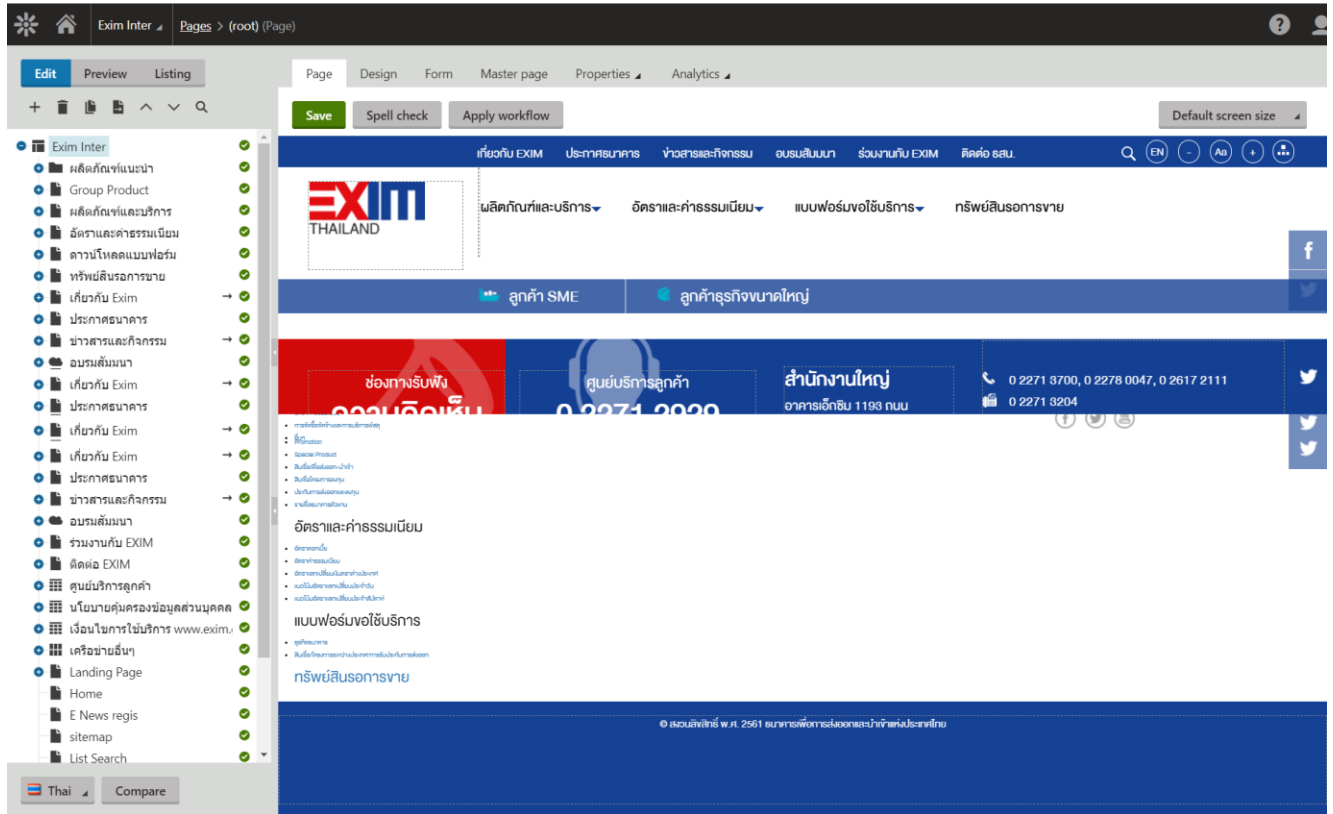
Exim Inter Pages > (root) (Page)

Edit Preview Listing

Exim Inter
ผลิตภัณฑ์แนะนำ
Group Product
ผลิตภัณฑ์และบริการ
อัตราและค่าธรรมเนียม
ดาวน์โหลดแบบฟอร์ม
ทรัพย์สินรอการขาย
เกี่ยวกับ Exim
ประกาศธนาคาร
ข่าวสารและกิจกรรม
อบรมสัมมนา
เกี่ยวกับ Exim
ประกาศธนาคาร
เกี่ยวกับ Exim
เกี่ยวกับ Exim
ประกาศธนาคาร
ข่าวสารและกิจกรรม
อบรมสัมมนา
ร่วมงานกับ EXIM
ติดต่อ EXIM
ศูนย์บริการลูกค้า
นโยบายคุ้มครองข้อมูลส่วนบุคคล
เงื่อนไขการใช้บริการ www.exim.
เครือข่ายอื่นๆ
Landing Page
Home
E News regis
sitemap
List Search

Thai Compare

Page Design Form Master page Properties Analytics

Save Spell check Apply workflow Default screen size

เกี่ยวกับ EXIM ประกาศธนาคาร ข่าวสารและกิจกรรม อบรมสัมมนา ร่วมงานกับ EXIM ติดต่อ ธสน.

EN Aa

EXIM THAILAND

ผลิตภัณฑ์และบริการ อัตราและค่าธรรมเนียม แบบฟอร์มขอใช้บริการ ทรัพย์สินรอการขาย

ลูกค้า SME ลูกค้าธุรกิจขนาดใหญ่

ช่องทางรับฟัง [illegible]
ศูนย์บริการลูกค้า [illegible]
สำนักงานใหญ่
อาคารเอ็กซิม 1193 ถนน
0 2271 3700, 0 2278 0047, 0 2617 2111
0 2271 3204

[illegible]
Promotion
Special Product
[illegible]
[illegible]
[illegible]
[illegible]

อัตราและค่าธรรมเนียม
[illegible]
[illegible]
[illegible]
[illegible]
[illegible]

แบบฟอร์มขอใช้บริการ
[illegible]
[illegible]

ทรัพย์สินรอการขาย

© สงวนลิขสิทธิ์ พ.ศ. 2561 ธนาคารเพื่อการส่งออกและนำเข้าแห่งประเทศไทย